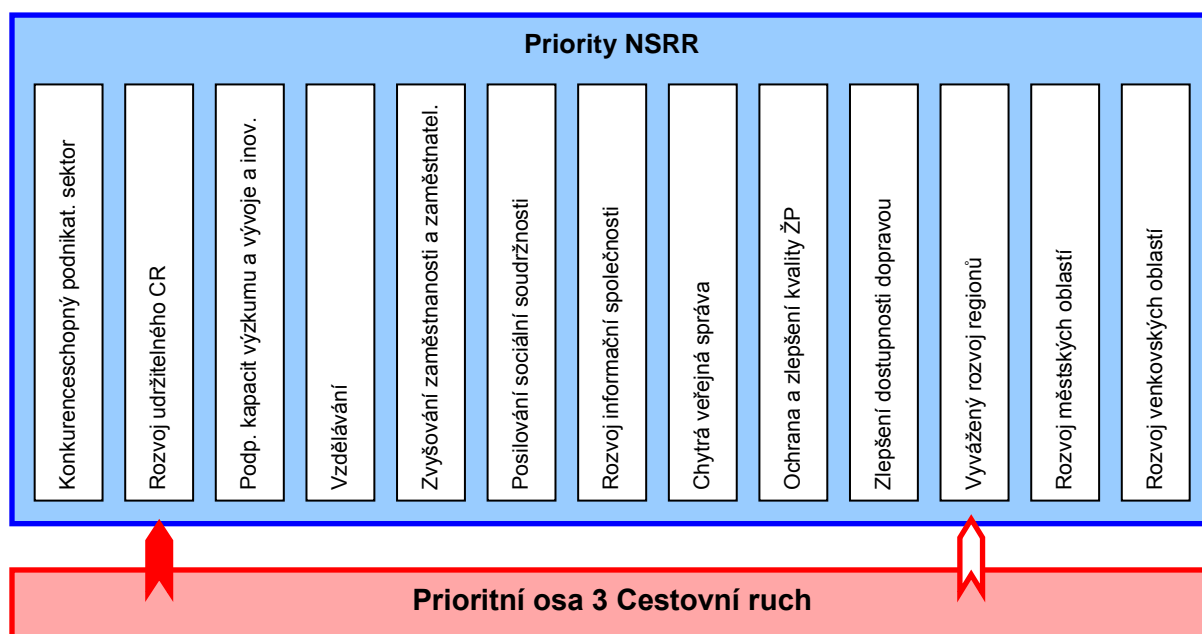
Priority NSRR

Konkurenceschopný podnikat. sektor

Rozvoj udržitelného CR

Podp. kapacit výzkumu a vývoje a inov.

Vzdělávání

Zvyšování zaměstnanosti a zaměstnatel.

Posilování sociální soudržnosti

Rozvoj informační společnosti

Chytrá veřejná správa

Ochrana a zlepšení kvality ŽP

Zlepšení dostupnosti dopravou

Vyvážený rozvoj regionů

Rozvoj městských oblastí

Rozvoj venkovských oblastí

Prioritní osa 3 Cestovní ruch